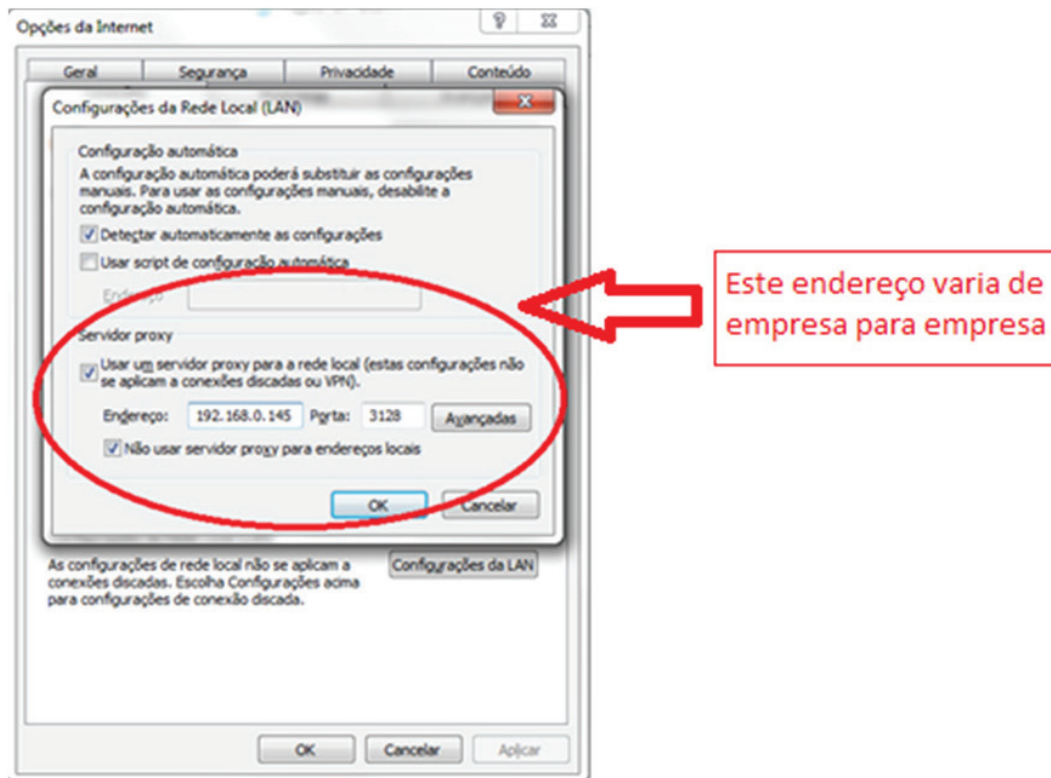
Opções da Internet

?

Geral | Segurança | Privacidade | Conteúdo

Configurações da Rede Local (LAN)

Configuração automática
A configuração automática poderá substituir as configurações manuais. Para usar as configurações manuais, desabilite a configuração automática.

Detectar automaticamente as configurações

Usar script de configuração automática

Endereço

Servidor proxy

Usar um servidor proxy para a rede local (estas configurações não se aplicam a conexões discadas ou VPN).

Endereço: 192.168.0.145 Porta: 3128 Avançadas

Não usar servidor proxy para endereços locais

OK Cancelar

As configurações de rede local não se aplicam a conexões discadas. Escolha Configurações acima para configurações de conexão discada.

Configurações da LAN

OK Cancelar Aplicar

Este endereço varia de empresa para empresa